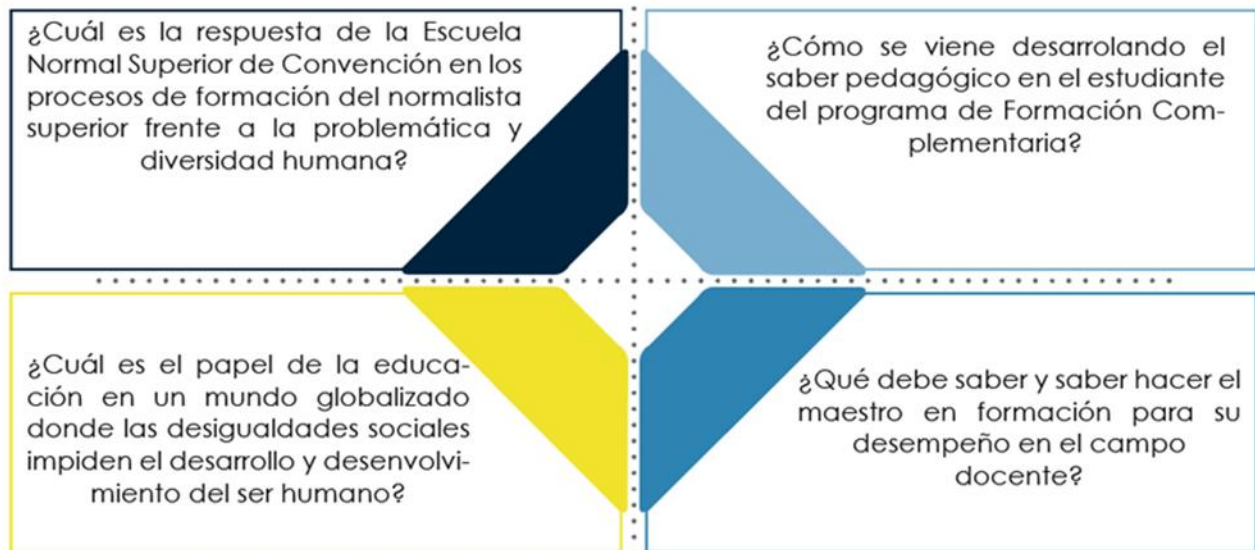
¿Cuál es la respuesta de la Escuela Normal Superior de Convención en los procesos de formación del normalista superior frente a la problemática y diversidad humana?

¿Cómo se viene desarrolando el saber pedagógico en el estudiante del programa de Formación Complementaria?

¿Cuál es el papel de la educación en un mundo globalizado donde las desigualdades sociales impiden el desarrollo y desenvolvimiento del ser humano?

¿Qué debe saber y saber hacer el maestro en formación para su desempeño en el campo docente?